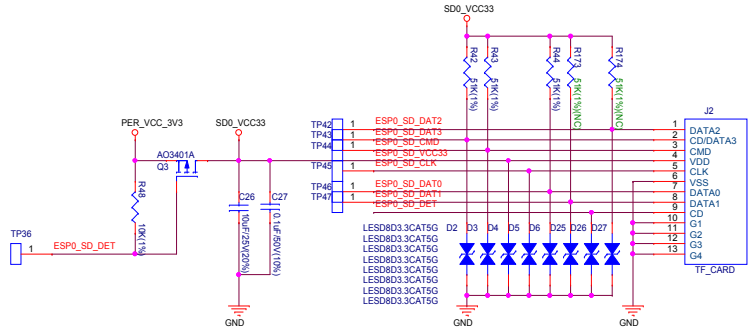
SD0_VCC33

R42 51K(1%)
R43 51K(1%)
R44 51K(1%)
R173 51K(1%)NC
R174 51K(1%)NC

PER_VCC_3V3
SD0_VCC33
AO3401A
Q3
R48 10K(1%)
TP36
1
ESP0_SD_DET
C26 10uF/25V(20%)
C27 0.1uF/50V(10%)
GND

TP42 1 ESP0_SD_DAT2
TP43 1 ESP0_SD_DAT3
TP44 1 ESP0_SD_CMD
ESP0_SD_VCC33
TP45 1 ESP0_SD_CLK
TP46 1 ESP0_SD_DAT0
TP47 1 ESP0_SD_DAT1
ESP0_SD_DET

D2 D3 D4 D5 D6 D25 D26 D27
LESD8D3.3CAT5G
LESD8D3.3CAT5G
LESD8D3.3CAT5G
LESD8D3.3CAT5G
LESD8D3.3CAT5G
LESD8D3.3CAT5G
LESD8D3.3CAT5G
LESD8D3.3CAT5G
GND
GND

J2
1 DATA2
2 CD/DATA3
3 CMD
4 VDD
5 CLK
6 VSS
7 DATA0
8 DATA1
9 CD
10 G1
11 G2
12 G3
13 G4
TF_CARD